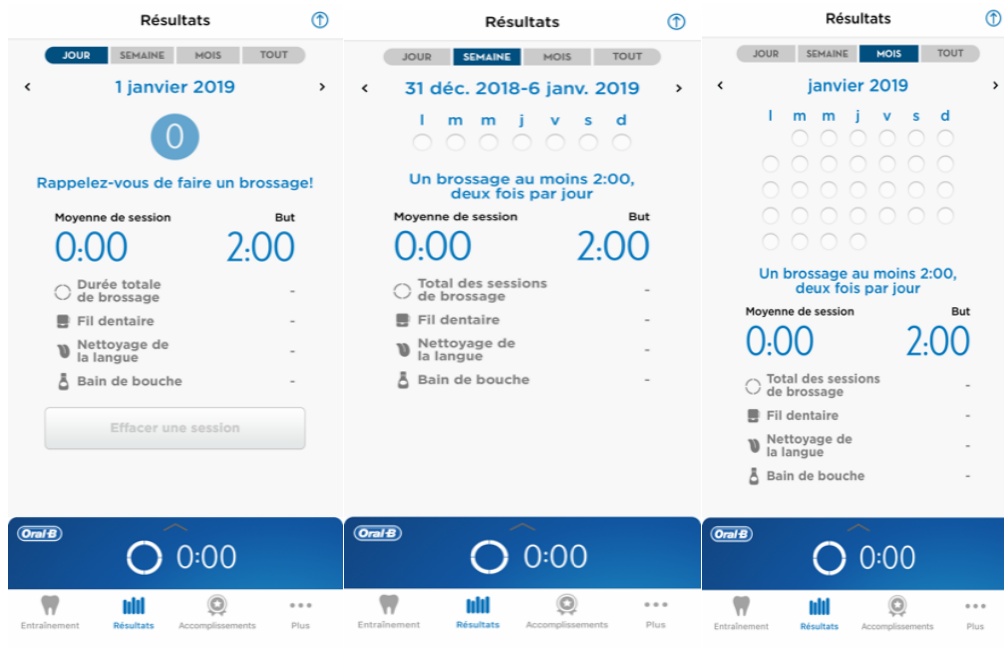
Résultats

JOUR SEMAINE MOIS TOUT

‹ 1 janvier 2019 ›

0

Rappelez-vous de faire un brossage!

Moyenne de session But

0:00 2:00

Durée totale de brossage -

Fil dentaire -

Nettoyage de la langue -

Bain de bouche -

Effacer une session

Oral-B

0:00

Entraînement Résultats Accomplissements Plus

Résultats

JOUR SEMAINE MOIS TOUT

‹ 31 déc. 2018-6 janv. 2019 ›

l m m j v s d

Un brossage au moins 2:00, deux fois par jour

Moyenne de session But

0:00 2:00

Total des sessions de brossage -

Fil dentaire -

Nettoyage de la langue -

Bain de bouche -

Oral-B

0:00

Entraînement Résultats Accomplissements Plus

Résultats

JOUR SEMAINE MOIS TOUT

‹ janvier 2019 ›

l m m j v s d

Un brossage au moins 2:00, deux fois par jour

Moyenne de session But

0:00 2:00

Total des sessions de brossage -

Fil dentaire -

Nettoyage de la langue -

Bain de bouche -

Oral-B

0:00

Entraînement Résultats Accomplissements Plus